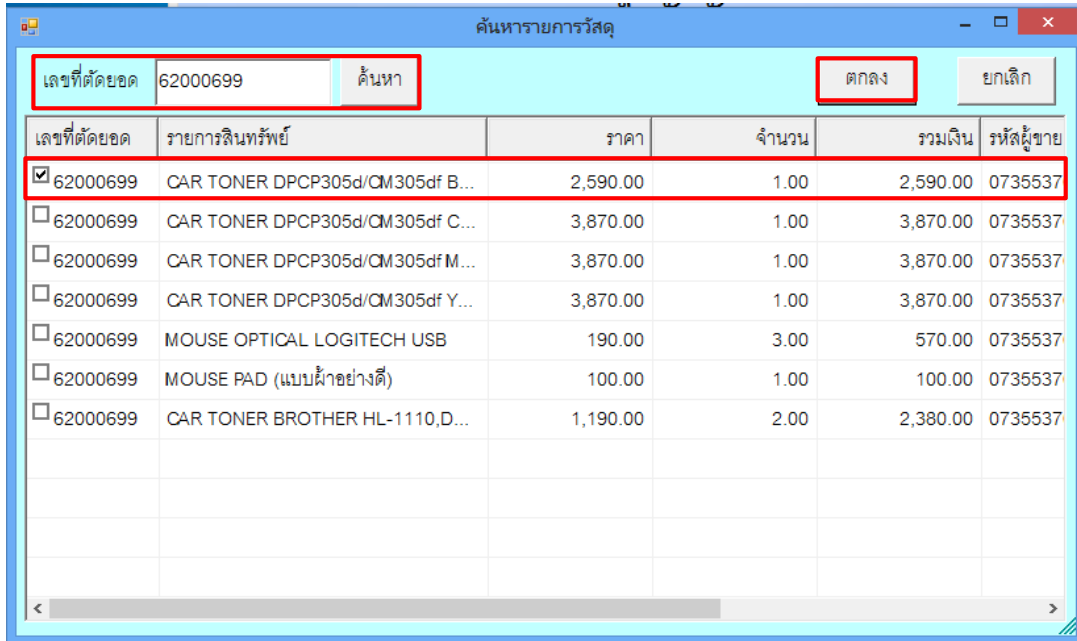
ค้นหารายการวัสดุ

เลขที่ตัดยอด 62000699 ค้นหา

ตกลง ยกเลิก

| เลขที่ตัดยอด | รายการสินทรัพย์ | ราคา | จำนวน | รวมเงิน | รหัสผู้ขาย |
|---|---|---|---|---|---|
| ☑ 62000699 | CAR TONER DPCP305d/CM305df B... | 2,590.00 | 1.00 | 2,590.00 | 0735537 |
| ☐ 62000699 | CAR TONER DPCP305d/CM305df C... | 3,870.00 | 1.00 | 3,870.00 | 0735537 |
| ☐ 62000699 | CAR TONER DPCP305d/CM305df M... | 3,870.00 | 1.00 | 3,870.00 | 0735537 |
| ☐ 62000699 | CAR TONER DPCP305d/CM305df Y... | 3,870.00 | 1.00 | 3,870.00 | 0735537 |
| ☐ 62000699 | MOUSE OPTICAL LOGITECH USB | 190.00 | 3.00 | 570.00 | 0735537 |
| ☐ 62000699 | MOUSE PAD (แบบผ้าอย่างดี) | 100.00 | 1.00 | 100.00 | 0735537 |
| ☐ 62000699 | CAR TONER BROTHER HL-1110,D... | 1,190.00 | 2.00 | 2,380.00 | 0735537 |